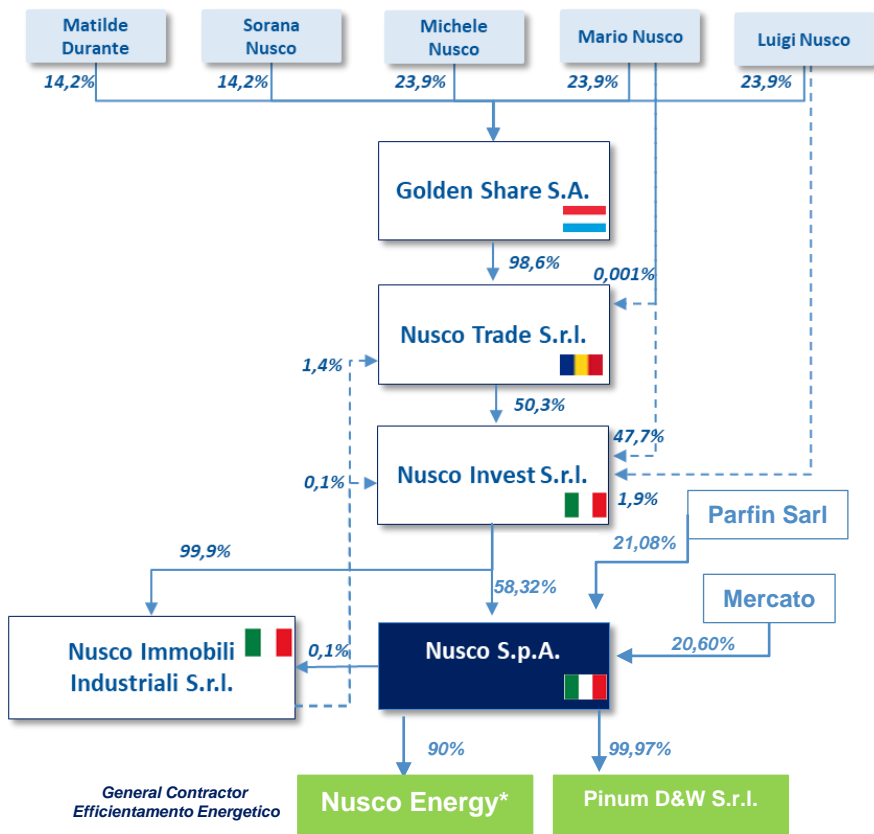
Matilde Durante

Sorana Nusco

Michele Nusco

Mario Nusco

Luigi Nusco

14,2%

14,2%

23,9%

23,9%

23,9%

Golden Share S.A.

98,6%

0,001%

Nusco Trade S.r.l.

1,4%

50,3%

47,7%

Nusco Invest S.r.l.

0,1%

1,9%

Parfin Sarl

99,9%

21,08%

58,32%

Mercato

Nusco Immobili Industriali S.r.l.

0,1%

Nusco S.p.A.

20,60%

90%

99,97%

General Contractor Efficientamento Energetico

Nusco Energy*

Pinum D&W S.r.l.